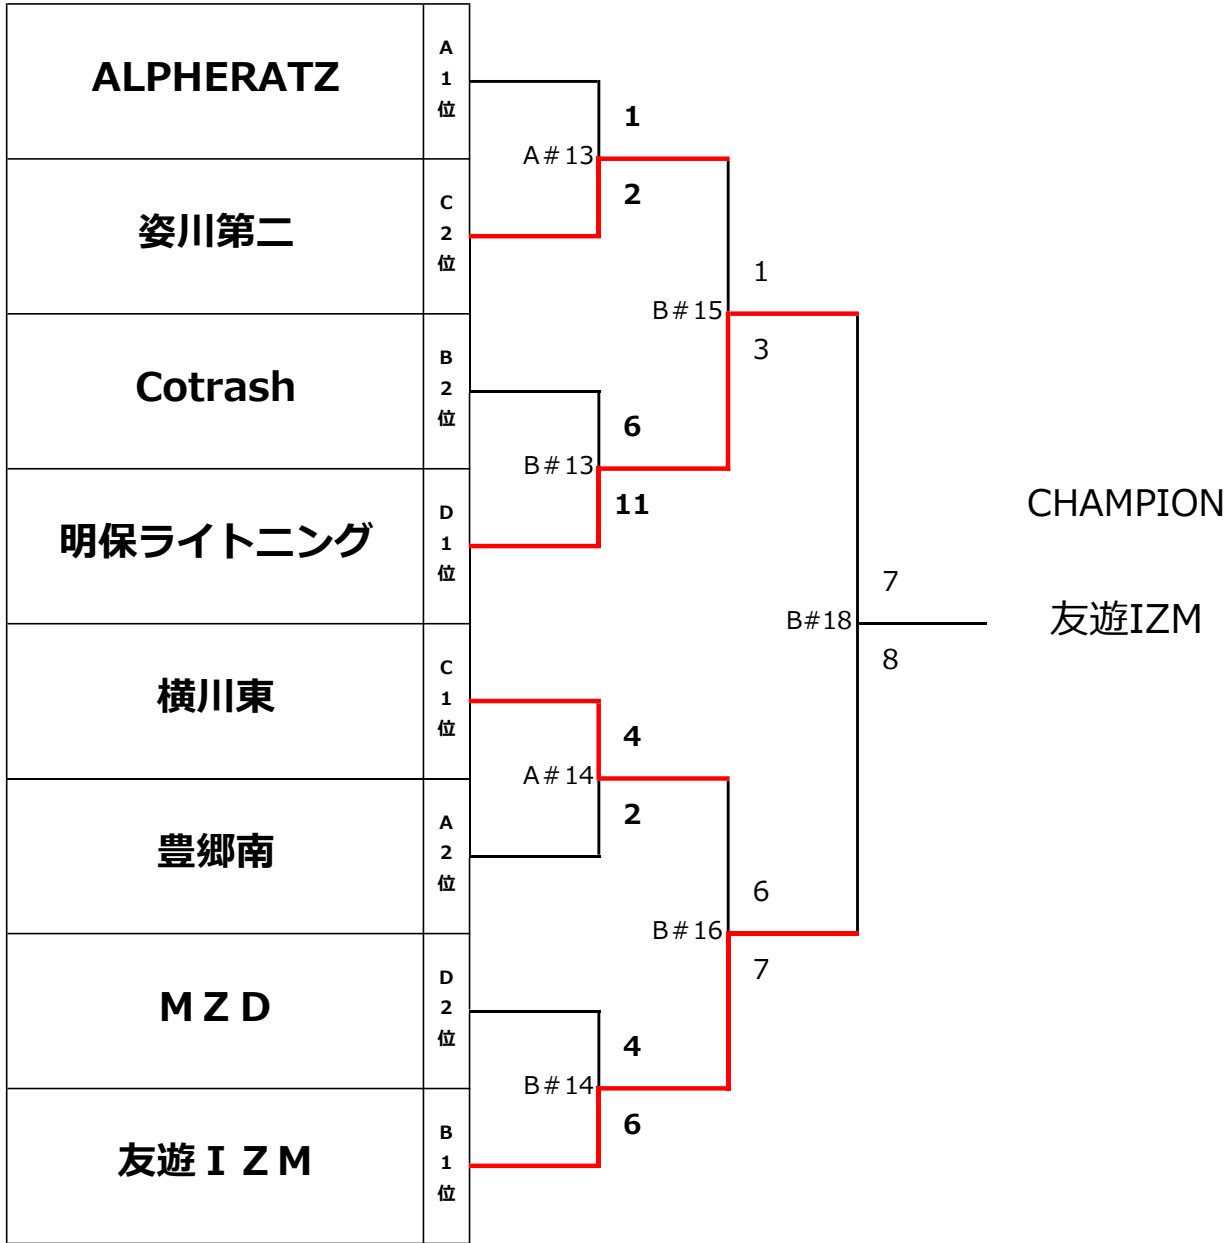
| ALPHERATZ | A 1 位 |
|---|---|
| 姿川第二 | C 2 位 |
| Cotrash | B 2 位 |
| 明保ライトニング | D 1 位 |
| 横川東 | C 1 位 |
| 豊郷南 | A 2 位 |
| ＭＺＤ | D 2 位 |
| 友遊ＩＺＭ | B 1 位 |

A＃13
1
2

B＃13
6
11

A＃14
4
2

B＃14
4
6

B＃15
1
3

B＃16
6
7

B#18
7
8

CHAMPION

友遊IZM